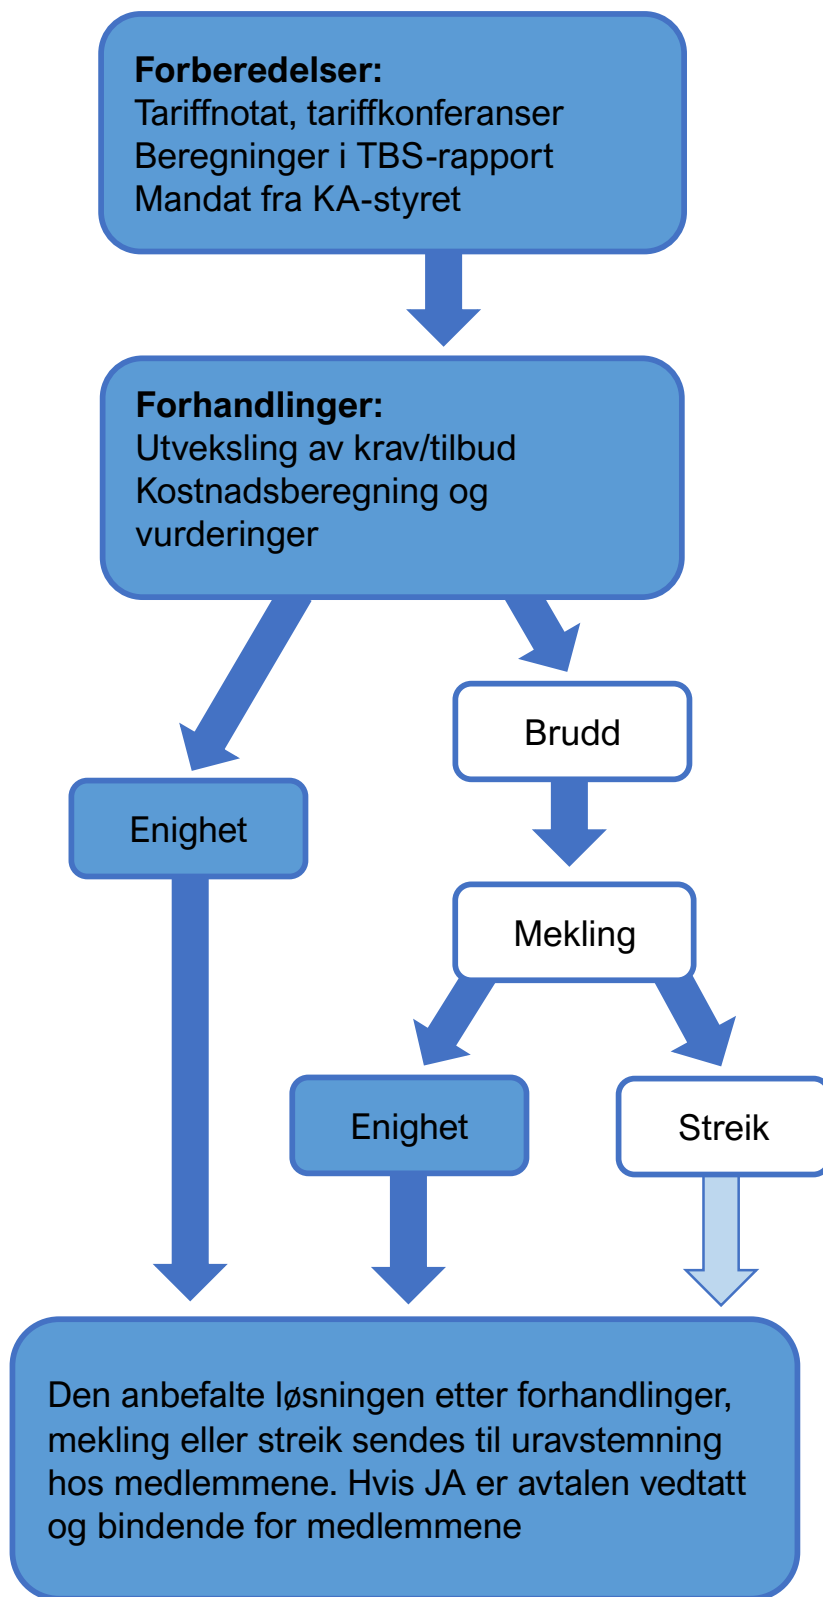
**Forberedelser:**
Tariffnotat, tariffkonferanser
Beregninger i TBS-rapport
Mandat fra KA-styret

**Forhandlinger:**
Utveksling av krav/tilbud
Kostnadsberegning og vurderinger

Brudd

Enighet

Mekling

Enighet

Streik

Den anbefalte løsningen etter forhandlinger, mekling eller streik sendes til uravstemning hos medlemmene. Hvis JA er avtalen vedtatt og bindende for medlemmene